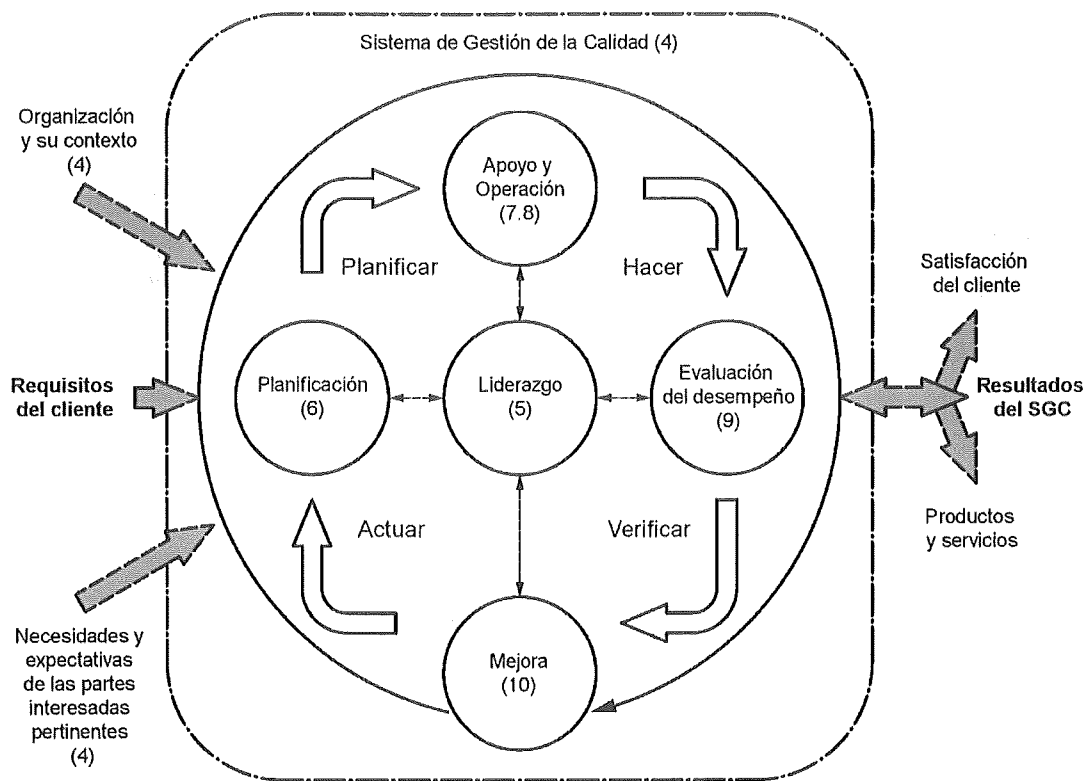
Sistema de Gestión de la Calidad (4)

Organización y su contexto (4)

Requisitos del cliente

Necesidades y expectativas de las partes interesadas pertinentes (4)

Apoyo y Operación (7.8)

Planificar

Hacer

Planificación (6)

Liderazgo (5)

Evaluación del desempeño (9)

Actuar

Verificar

Mejora (10)

Satisfacción del cliente

Resultados del SGC

Productos y servicios